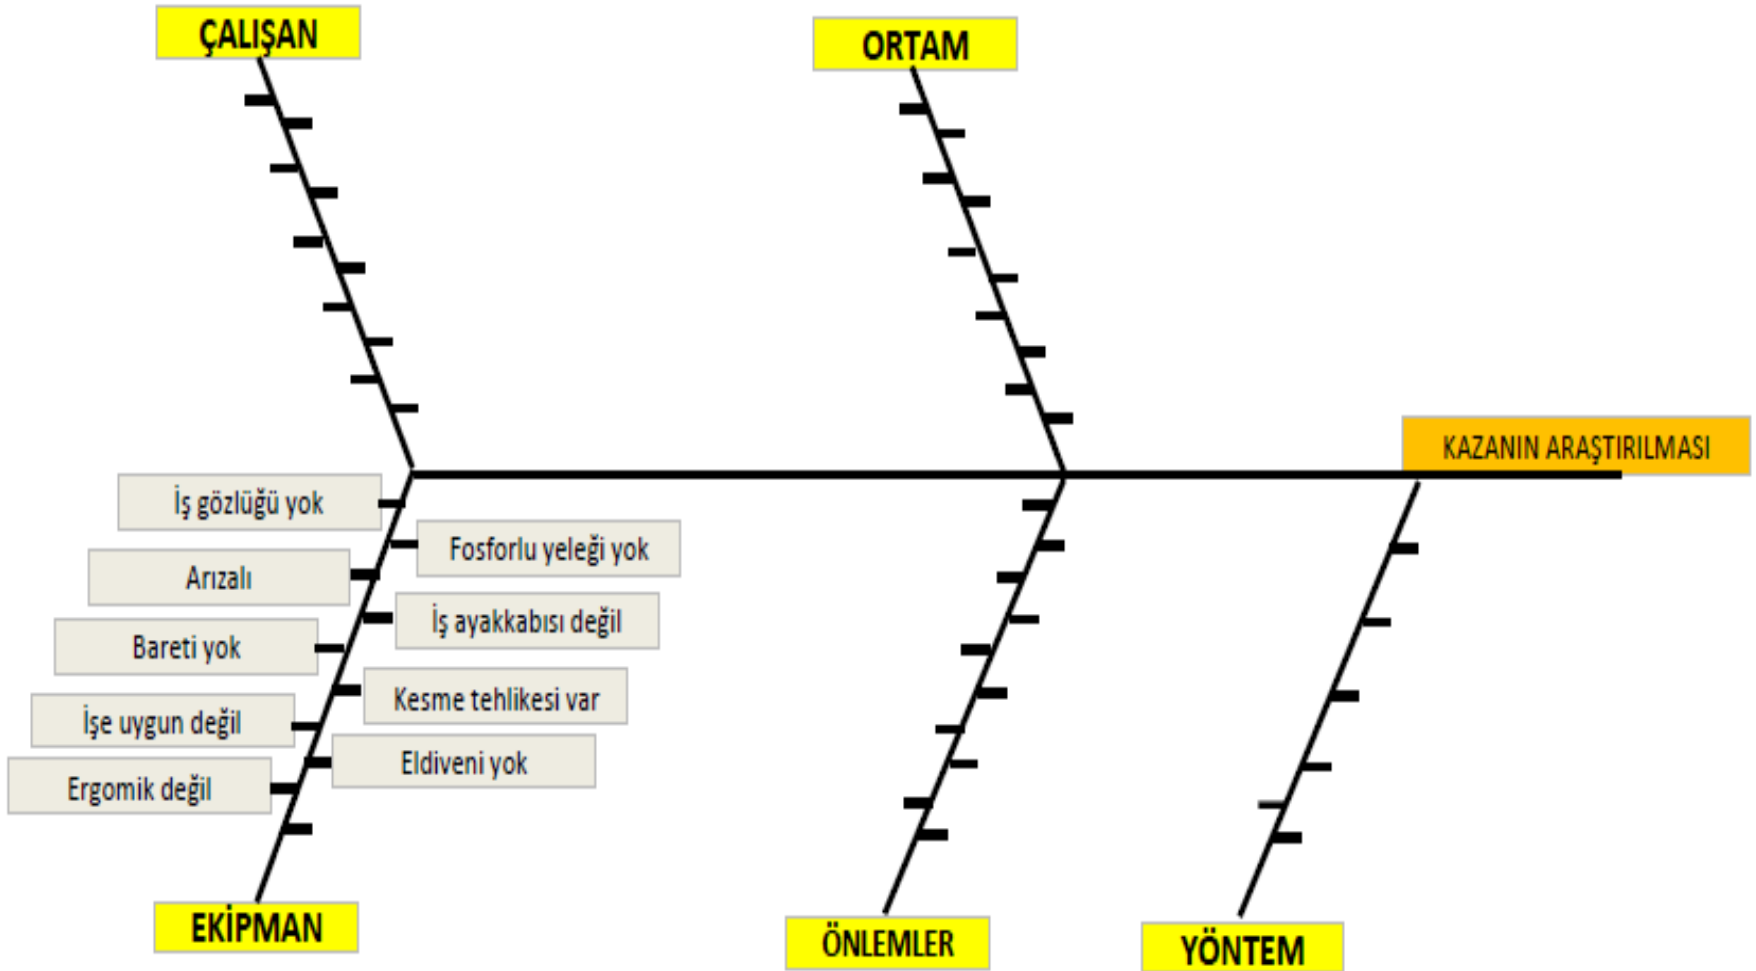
ÇALIŞAN

ORTAM

KAZANIN ARAŞTIRILMASI

İş gözlüğü yok

Fosforlu yeleği yok

Arızalı

İş ayakkabısı değil

Bareti yok

Kesme tehlikesi var

İşe uygun değil

Eldiveni yok

Ergomik değil

EKİPMAN

ÖNLEMLER

YÖNTEM